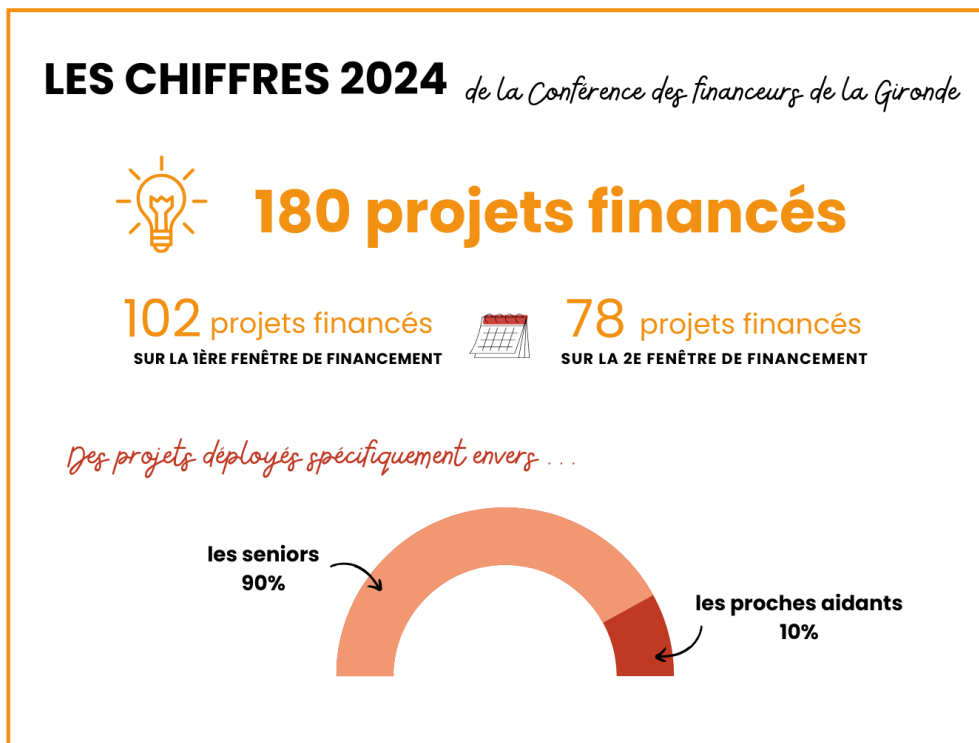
LES CHIFFRES 2024 de la Conférence des financeurs de la Gironde

180 projets financés

102 projets financés
SUR LA 1ÈRE FENÊTRE DE FINANCEMENT

78 projets financés
SUR LA 2E FENÊTRE DE FINANCEMENT

Des projets déployés spécifiquement envers ...

les seniors
90%

les proches aidants
10%